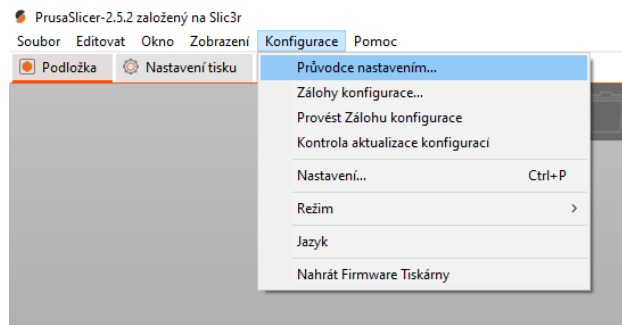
PrusaSlicer-2.5.2 založený na Slic3r

Soubor Editovat Okno Zobrazení Konfigurace Pomoc

Podložka Nastavení tisku

Průvodce nastavením...
Zálohy konfigurace...
Provést Zálohu konfigurace
Kontrola aktualizace konfigurací
Nastavení... Ctrl+P
Režim >
Jazyk
Nahrát Firmware Tiskárny